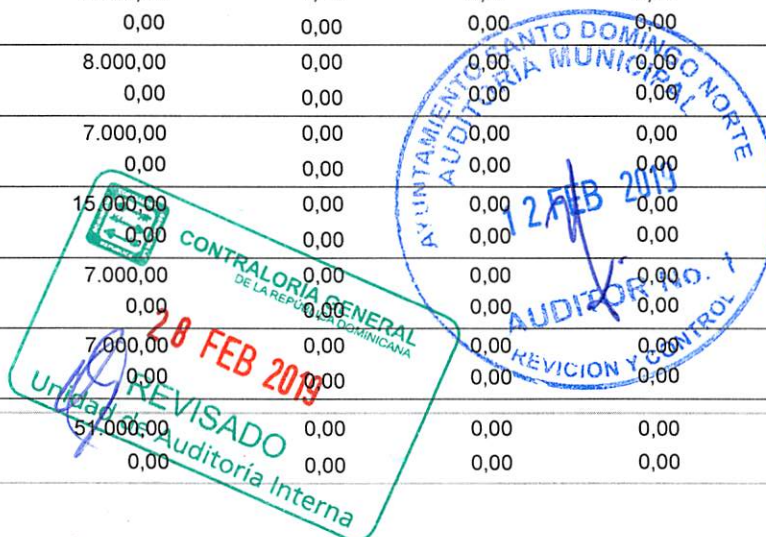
| | | | |
|---|---|---|---|
| 0,00 | 0,00 | 0,00 | 0,00 |
| 8.000,00 | 0,00 | 0,00 | 0,00 |
| 0,00 | 0,00 | 0,00 | 0,00 |
| 7.000,00 | 0,00 | 0,00 | 0,00 |
| 0,00 | 0,00 | 0,00 | 0,00 |
| 15.000,00 | 0,00 | 0,00 | 0,00 |
| 0,00 | 0,00 | 0,00 | 0,00 |
| 7.000,00 | 0,00 | 0,00 | 0,00 |
| 0,00 | 0,00 | 0,00 | 0,00 |
| 7.000,00 | 0,00 | 0,00 | 0,00 |
| 0,00 | 0,00 | 0,00 | 0,00 |
| 51.000,00 | 0,00 | 0,00 | 0,00 |
| 0,00 | 0,00 | 0,00 | 0,00 |

AYUNTAMIENTO SANTO DOMINGO NORTE
AUDITORIA MUNICIPAL
12 FEB 2019
AUDITOR NO. 1
REVICION Y CONTROL

CONTRALORIA GENERAL
DE LA REPUBLICA DOMINICANA
28 FEB 2019
REVISADO
Unidad de Auditoria Interna